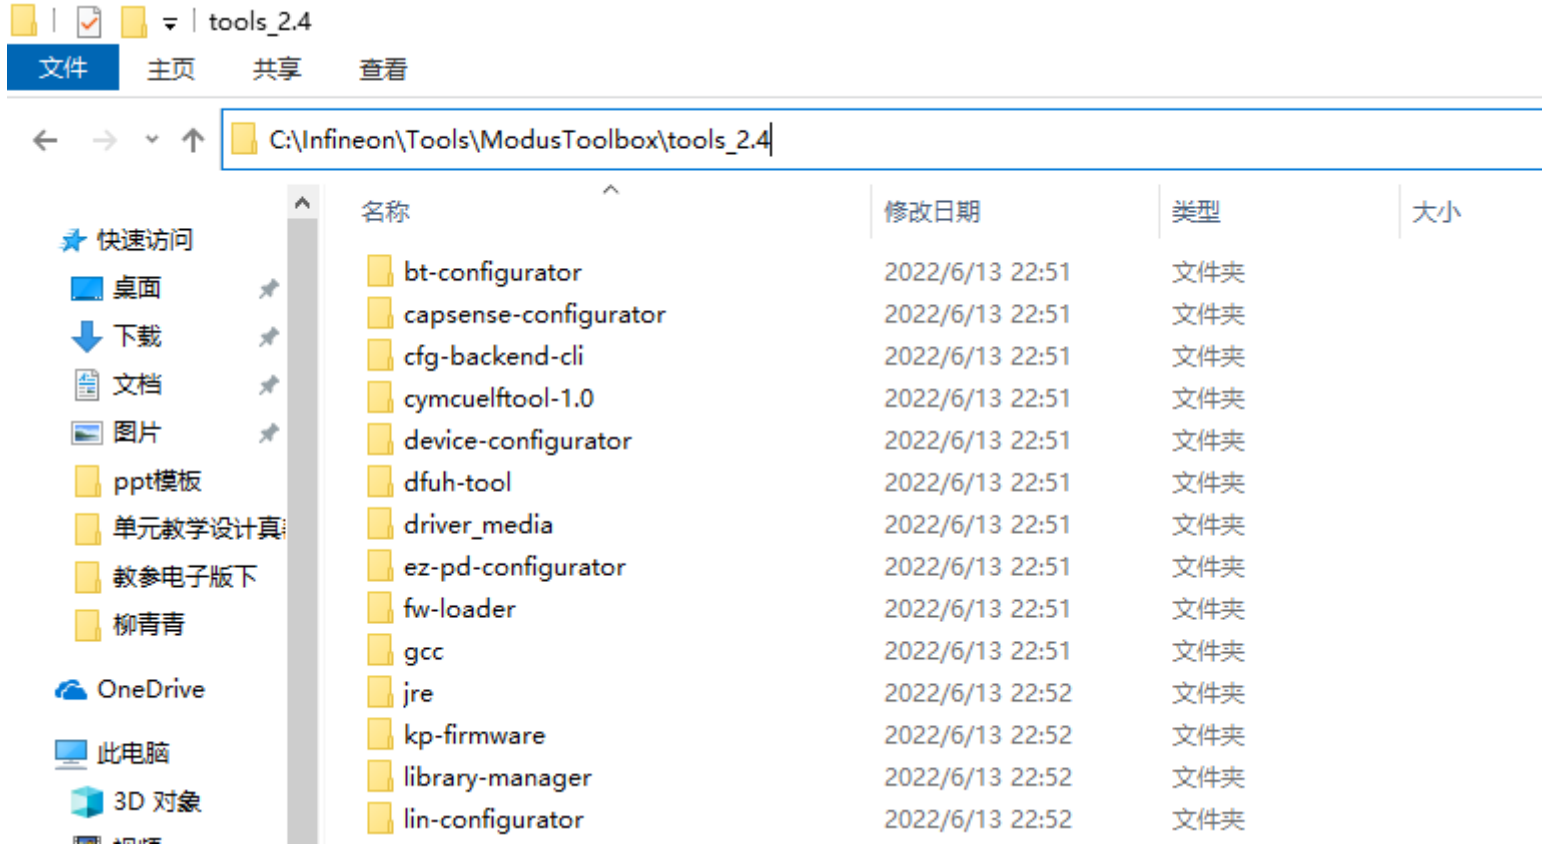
tools_2.4

文件 主页 共享 查看

C:\Infineon\Tools\ModusToolbox\tools_2.4

快速访问
桌面
下载
文档
图片
ppt模板
单元教学设计真
教参电子版下
柳青青
OneDrive
此电脑
3D 对象

| 名称 | 修改日期 | 类型 | 大小 |
|---|---|---|---|
| bt-configurator | 2022/6/13 22:51 | 文件夹 | |
| capsense-configurator | 2022/6/13 22:51 | 文件夹 | |
| cfg-backend-cli | 2022/6/13 22:51 | 文件夹 | |
| cymcuelftool-1.0 | 2022/6/13 22:51 | 文件夹 | |
| device-configurator | 2022/6/13 22:51 | 文件夹 | |
| dfuh-tool | 2022/6/13 22:51 | 文件夹 | |
| driver_media | 2022/6/13 22:51 | 文件夹 | |
| ez-pd-configurator | 2022/6/13 22:51 | 文件夹 | |
| fw-loader | 2022/6/13 22:51 | 文件夹 | |
| gcc | 2022/6/13 22:51 | 文件夹 | |
| jre | 2022/6/13 22:52 | 文件夹 | |
| kp-firmware | 2022/6/13 22:52 | 文件夹 | |
| library-manager | 2022/6/13 22:52 | 文件夹 | |
| lin-configurator | 2022/6/13 22:52 | 文件夹 | |